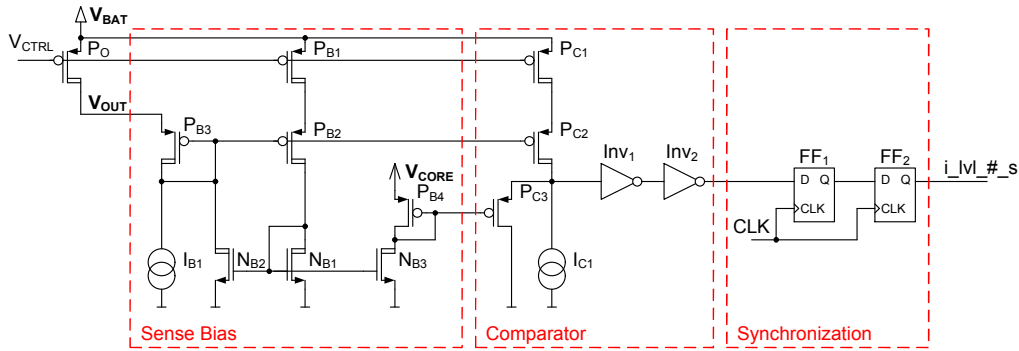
$V_{BAT}$
$V_{CTRL}$
$P_O$
$P_{B1}$
$P_{C1}$
$V_{OUT}$
$P_{B3}$
$P_{B2}$
$P_{C2}$
$Inv_1$
$Inv_2$
$FF_1$
$FF_2$
$V_{CORE}$
$P_{B4}$
$P_{C3}$
D Q
D Q
CLK
CLK
CLK
i_lvl_#_s
$I_{B1}$
$N_{B2}$
$N_{B1}$
$N_{B3}$
$I_{C1}$
Sense Bias
Comparator
Synchronization